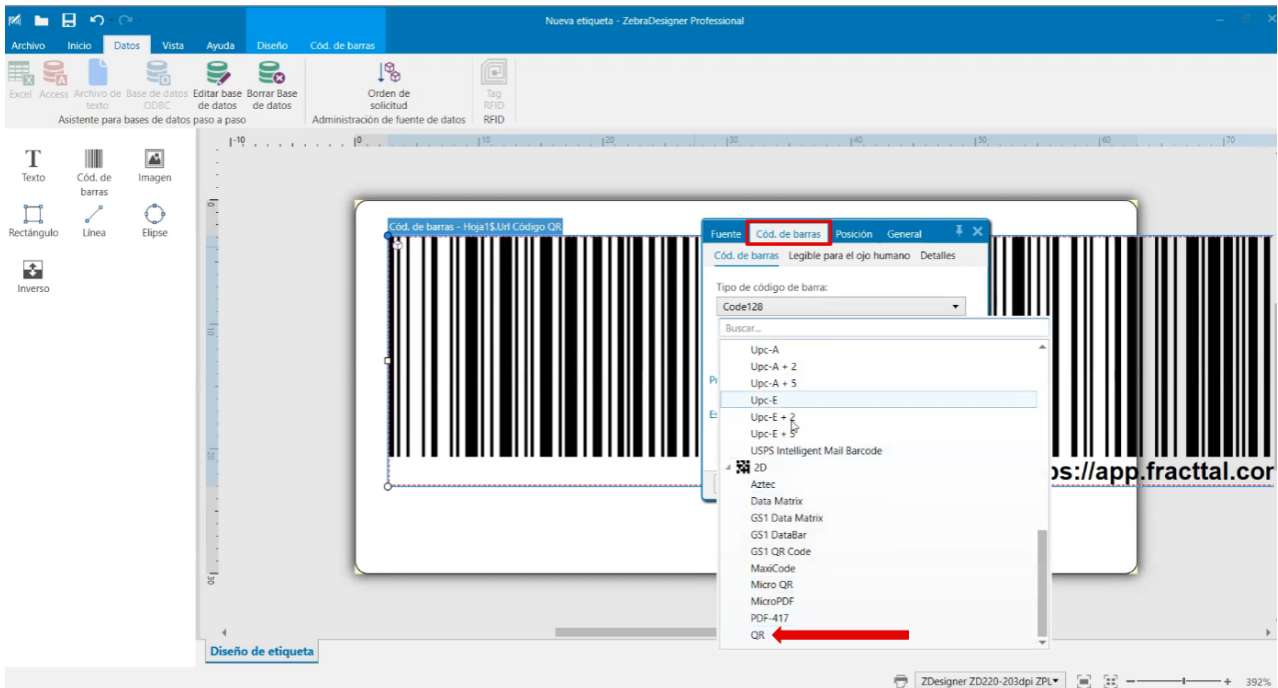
Nueva etiqueta - ZebraDesigner Professional

Archivo Inicio Datos Vista Ayuda Diseño Cód. de barras

Excel Access Archivo de texto Base de datos ODBC Editar base de datos Borrar Base de datos
Asistente para bases de datos paso a paso

Orden de solicitud
Administración de fuente de datos

Tag RFID
RFID

Texto
Cód. de barras
Imagen
Rectángulo
Línea
Elipse
Inverso

Cód. de barras - Hoja1$.Url Código QR

Fuente Cód. de barras Posición General
Cód. de barras Legible para el ojo humano Detalles

Tipo de código de barra:
Code128
Buscar...
Upc-A
Upc-A + 2
Upc-A + 5
Upc-E
Upc-E + 2
Upc-E + 5
USPS Intelligent Mail Barcode
2D
Aztec
Data Matrix
GS1 Data Matrix
GS1 DataBar
GS1 QR Code
MaxiCode
Micro QR
MicroPDF
PDF-417
QR

ps://app.fracttal.cor

Diseño de etiqueta

ZDesigner ZD220-203dpi ZPL 392%